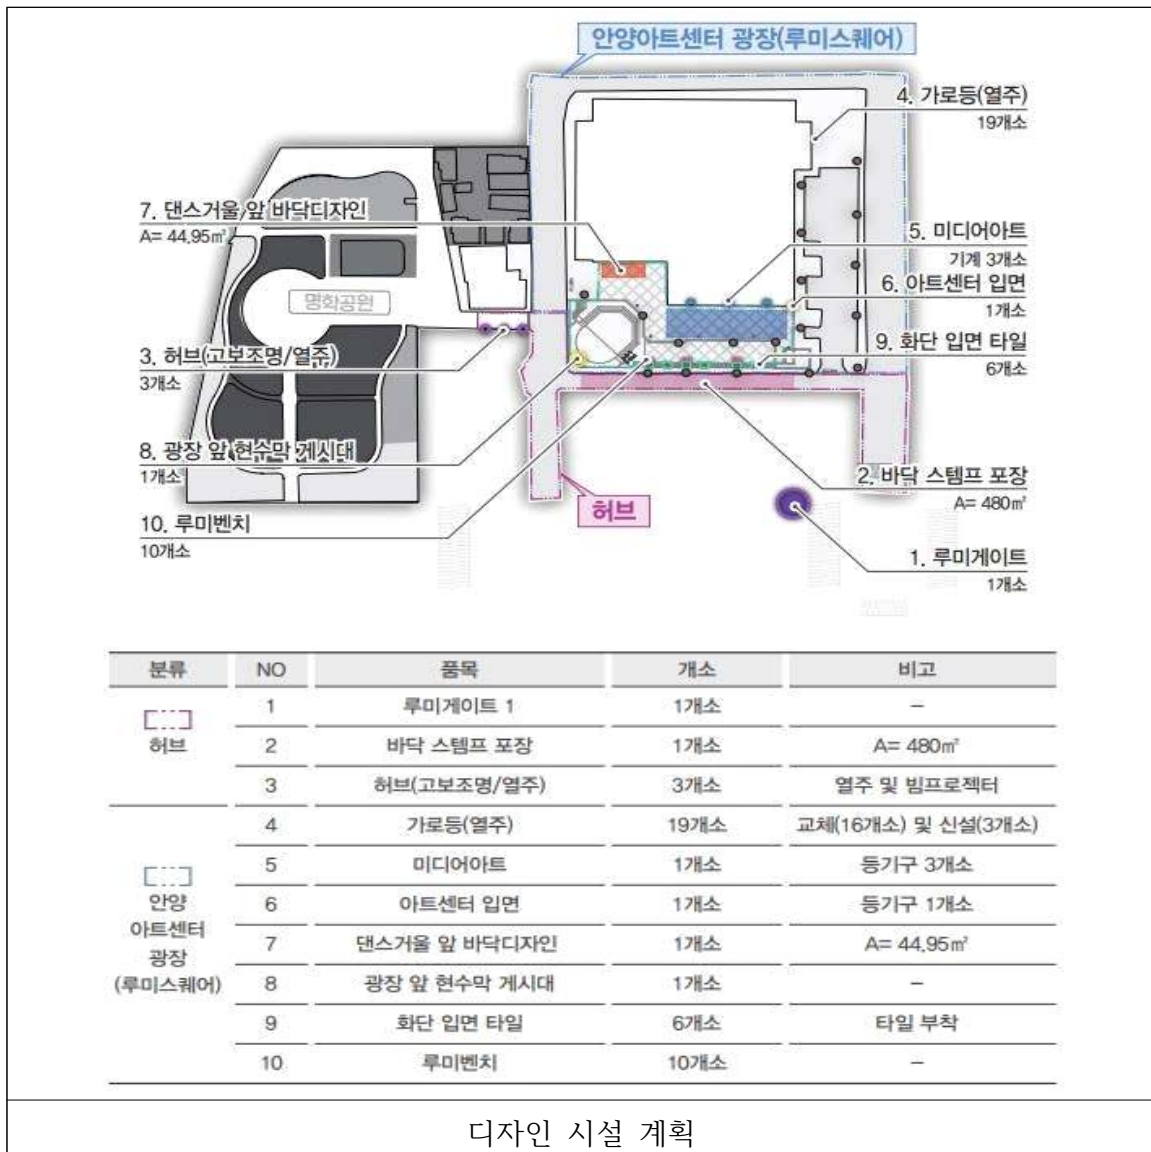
안양아트센터 광장(루미스퀘어)

4. 가로등(열주)
19개소

7. 댄스거울 앞 바닥디자인
A= 44.95㎡

5. 미디어아트
기계 3개소

6. 아트센터 입면
1개소

명화공원

9. 화단 입면 타일
6개소

3. 허브(고보조명/열주)
3개소

8. 광장 앞 현수막 게시대
1개소

2. 바닥 스템프 포장
A= 480㎡

허브

10. 루미벤치
10개소

1. 루미게이트
1개소

| 분류 | NO | 품목 | 개소 | 비고 |
|---|---|---|---|---|
| 허브 | 1 | 루미게이트 1 | 1개소 | – |
| | 2 | 바닥 스템프 포장 | 1개소 | A= 480㎡ |
| | 3 | 허브(고보조명/열주) | 3개소 | 열주 및 빔프로젝터 |
| 안양 아트센터 광장 (루미스퀘어) | 4 | 가로등(열주) | 19개소 | 교체(16개소) 및 신설(3개소) |
| | 5 | 미디어아트 | 1개소 | 등기구 3개소 |
| | 6 | 아트센터 입면 | 1개소 | 등기구 1개소 |
| | 7 | 댄스거울 앞 바닥디자인 | 1개소 | A= 44.95㎡ |
| | 8 | 광장 앞 현수막 게시대 | 1개소 | – |
| | 9 | 화단 입면 타일 | 6개소 | 타일 부착 |
| | 10 | 루미벤치 | 10개소 | – |

디자인 시설 계획